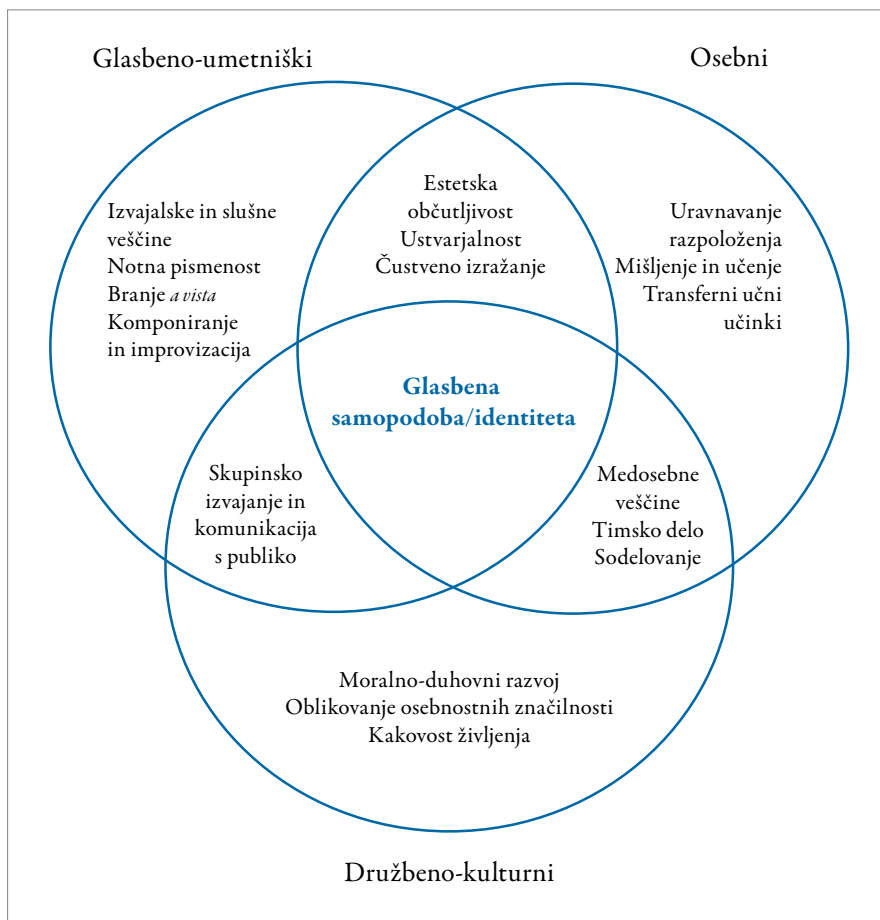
Glasbeno-umetniški

Osebni

Izvajalske in slušne veščine
Notna pismenost
Branje *a vista*
Komponiranje in improvizacija

Estetska občutljivost
Ustvarjalnost
Čustveno izražanje

Uravnavanje razpoloženja
Mišljenje in učenje
Transferni učni učinki

Glasbena samopodoba/identiteta

Skupinsko izvajanje in komunikacija s publiko

Medosebne veščine
Timsko delo
Sodelovanje

Moralno-duhovni razvoj
Oblikovanje osebnostnih značilnosti
Kakovost življenja

Družbeno-kulturni